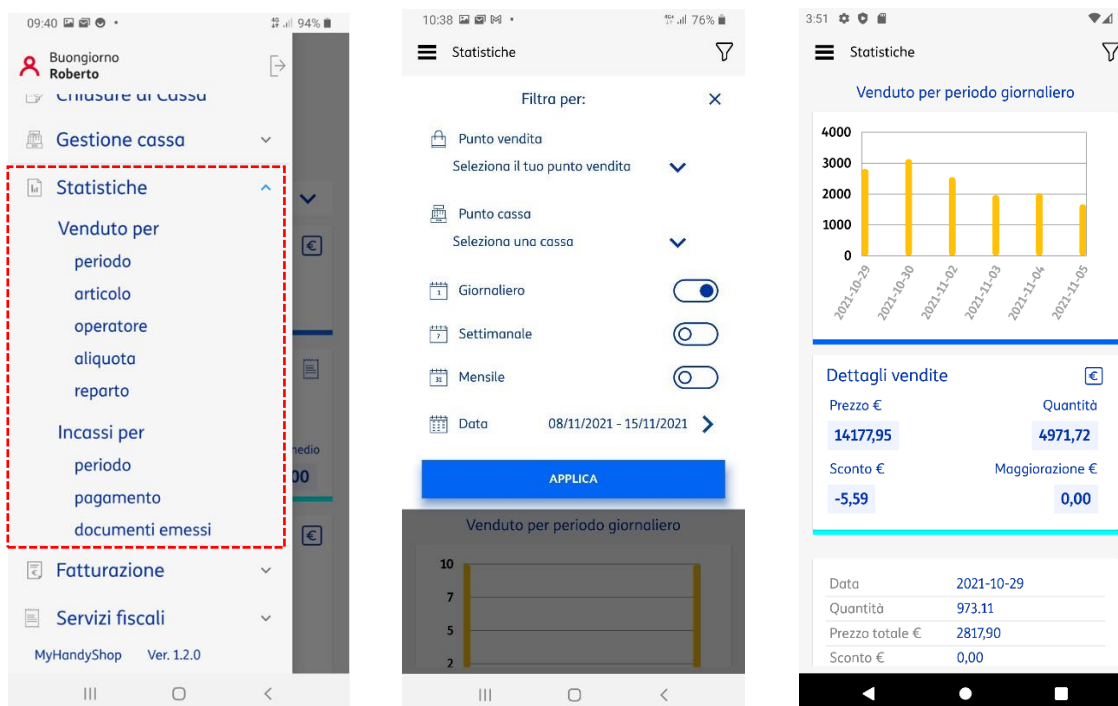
09:40 94%

Buongiorno
Roberto

Chiudere di Cassa

Gestione cassa

Statistiche

Venduto per
periodo
articolo
operatore
aliquota
reparto

Incassi per
periodo
pagamento
documenti emessi

Fatturazione

Servizi fiscali

MyHandyShop Ver. 1.2.0

edio
00

10:38 76%

Statistiche

Filtra per:

Punto vendita
Seleziona il tuo punto vendita

Punto cassa
Seleziona una cassa

Giornaliero

Settimanale

Mensile

Data 08/11/2021 - 15/11/2021

APPLICA

Venduto per periodo giornaliero

10
7
5
2

3:51

Statistiche

Venduto per periodo giornaliero

4000
3000
2000
1000
0

2021-10-29 2021-10-30 2021-11-02 2021-11-03 2021-11-04 2021-11-05

Dettagli vendite

Prezzo € Quantità
14177,95 4971,72

Sconto € Maggiorazione €
-5,59 0,00

| | |
|---|---|
| Data | 2021-10-29 |
| Quantità | 973.11 |
| Prezzo totale € | 2817,90 |
| Sconto € | 0,00 |